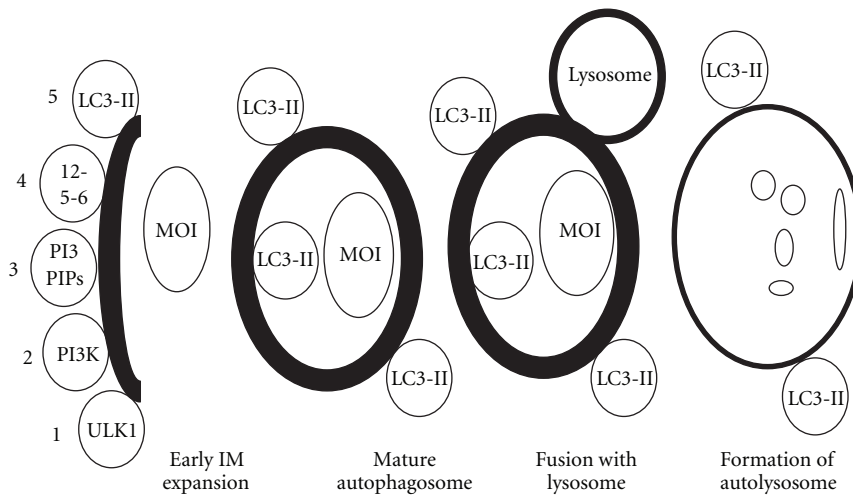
5 LC3-II

4 12-5-6

3 PI3 PIPs

2 PI3K

1 ULK1

MOI

Early IM expansion

LC3-II

LC3-II

MOI

LC3-II

Mature autophagosome

Lysosome

LC3-II

LC3-II

MOI

LC3-II

Fusion with lysosome

LC3-II

LC3-II

Formation of autolysosome